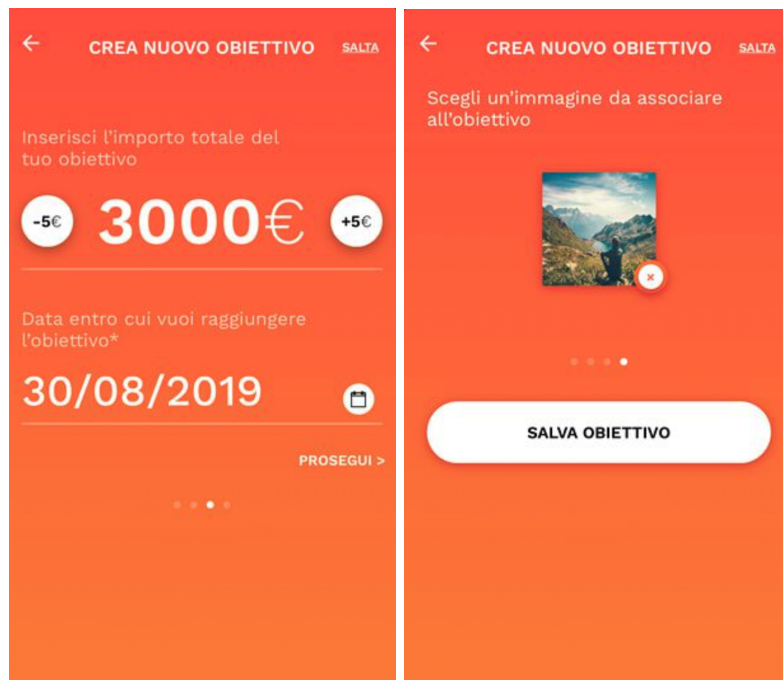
←
CREA NUOVO OBIETTIVO
SALTA

Inserisci l'importo totale del tuo obiettivo

-5€
3000€
+5€

Data entro cui vuoi raggiungere l'obiettivo*

30/08/2019

PROSEGUI >

←
CREA NUOVO OBIETTIVO
SALTA

Scegli un'immagine da associare all'obiettivo

×

SALVA OBIETTIVO